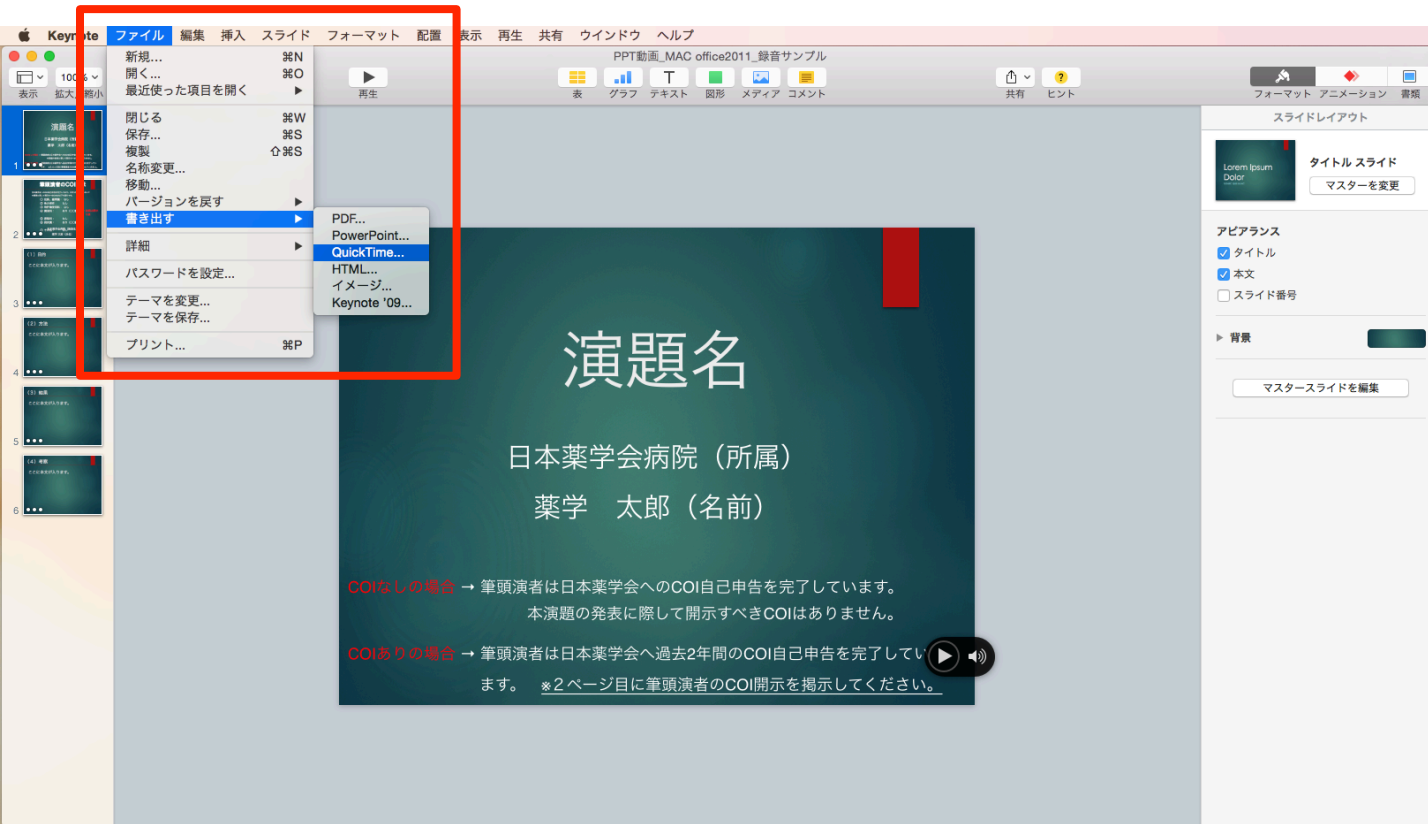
Keynote ファイル 編集 挿入 スライド フォーマット 配置 表示 再生 共有 ウインドウ ヘルプ

PPT動画_MAC office2011_録音サンプル

表示 拡大/縮小 再生 表 グラフ テキスト 図形 メディア コメント 共有 ヒント フォーマット アニメーション 書類

新規... ⌘N
開く... ⌘O
最近使った項目を開く
閉じる ⌘W
保存... ⌘S
複製 ⇧⌘S
名称変更...
移動...
バージョンを戻す
書き出す
詳細
パスワードを設定...
テーマを変更...
テーマを保存...
プリント... ⌘P

PDF...
PowerPoint...
QuickTime...
HTML...
イメージ...
Keynote '09...

演題名

日本薬学会病院（所属）

薬学　太郎（名前）

COIなしの場合 → 筆頭演者は日本薬学会へのCOI自己申告を完了しています。
本演題の発表に際して開示すべきCOIはありません。

COIありの場合 → 筆頭演者は日本薬学会へ過去2年間のCOI自己申告を完了してい
ます。　※2ページ目に筆頭演者のCOI開示を掲示してください。

スライドレイアウト
Lorem Ipsum Dolor
タイトル スライド
マスターを変更
アピアランス
タイトル
本文
スライド番号
背景
マスタースライドを編集